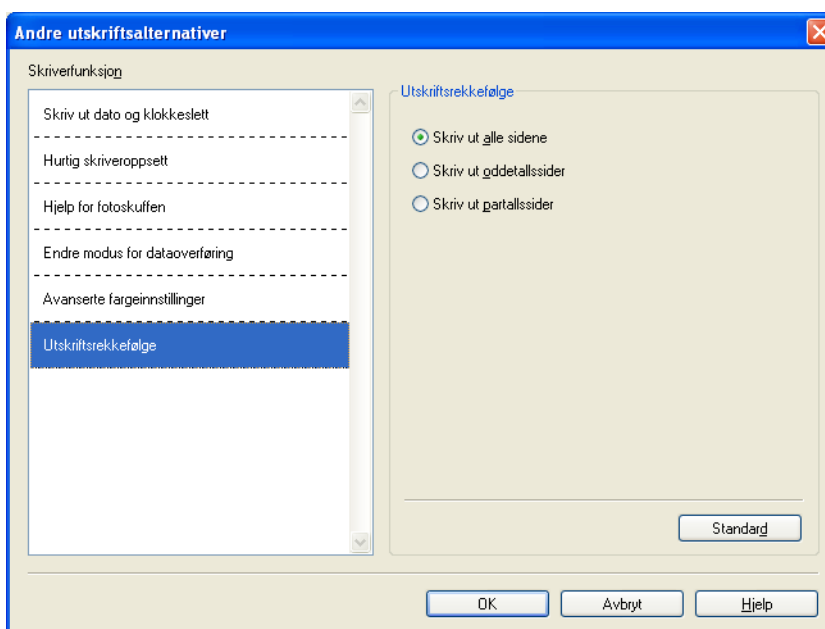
Andre utskriftsalternativer

Skriverfunksjon

Skriv ut dato og klokkeslett

Hurtig skriveroppsett

Hjelp for fotoskuffen

Endre modus for dataoverføring

Avanserte fargeinnstillinger

Utskriftsrekkefølge

Utskriftsrekkefølge

Skriv ut alle sidene

Skriv ut oddetallssider

Skriv ut partallssider

Standard

OK

Avbryt

Hjelp